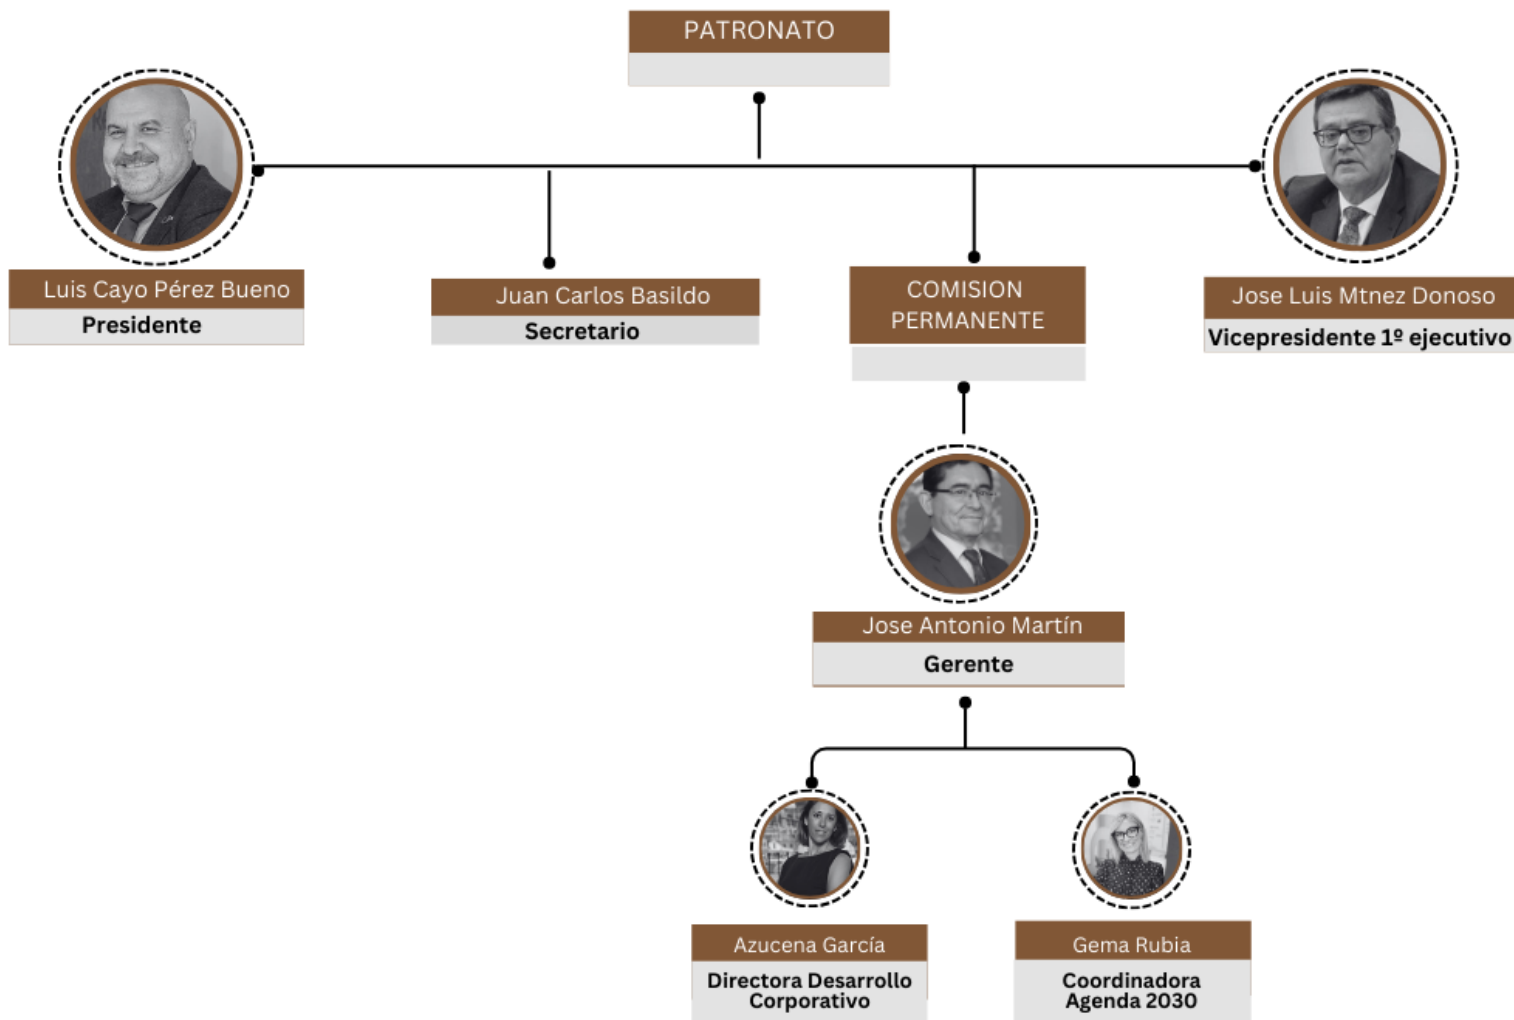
PATRONATO

Luis Cayo Pérez Bueno
Presidente

Juan Carlos Basildo
Secretario

COMISION PERMANENTE

Jose Luis Mtnez Donoso
Vicepresidente 1º ejecutivo

Jose Antonio Martín
Gerente

Azucena García
Directora Desarrollo Corporativo

Gema Rubia
Coordinadora Agenda 2030